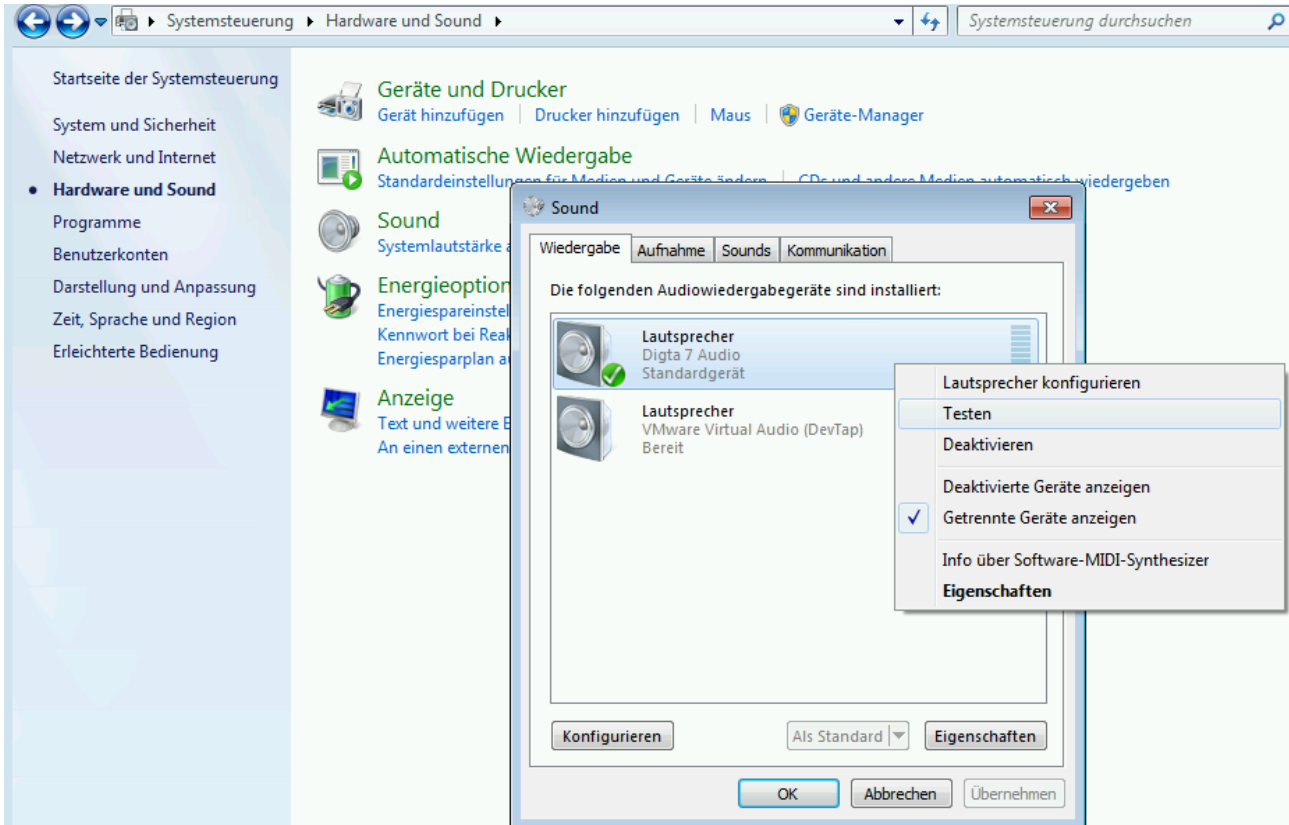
Systemsteuerung ▸ Hardware und Sound ▸

Systemsteuerung durchsuchen

Startseite der Systemsteuerung

System und Sicherheit

Netzwerk und Internet

• Hardware und Sound

Programme

Benutzerkonten

Darstellung und Anpassung

Zeit, Sprache und Region

Erleichterte Bedienung

Geräte und Drucker

Gerät hinzufügen | Drucker hinzufügen | Maus | Geräte-Manager

Automatische Wiedergabe

Standardeinstellungen für Medien und Geräte ändern | CDs und andere Medien automatisch wiedergeben

Sound

Systemlautstärke a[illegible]

Energieoption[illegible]

Energiespareinstel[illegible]

Kennwort bei Reak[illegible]

Energiesparplan a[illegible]

Anzeige

Text und weitere E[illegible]

An einen externen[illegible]

Sound

Wiedergabe | Aufnahme | Sounds | Kommunikation

Die folgenden Audiowiedergabegeräte sind installiert:

Lautsprecher
Digta 7 Audio
Standardgerät

Lautsprecher
VMware Virtual Audio (DevTap)
Bereit

Lautsprecher konfigurieren

Testen

Deaktivieren

Deaktivierte Geräte anzeigen

✓ Getrennte Geräte anzeigen

Info über Software-MIDI-Synthesizer

Eigenschaften

Konfigurieren

Als Standard

Eigenschaften

OK

Abbrechen

Übernehmen